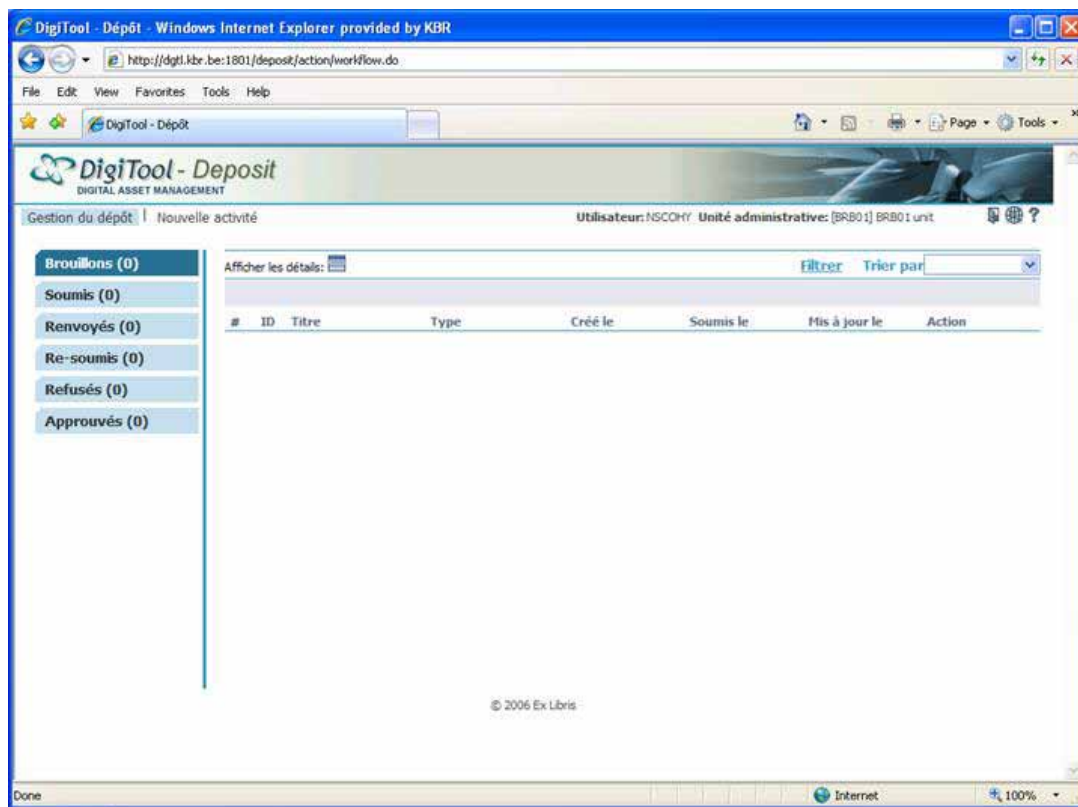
DigiTool - Dépôt - Windows Internet Explorer provided by KBR

http://dgtl.kbr.be:1801/deposit/action/workflow.do

File Edit View Favorites Tools Help

DigiTool - Dépôt

Page Tools

DigiTool - Deposit
DIGITAL ASSET MANAGEMENT

Gestion du dépôt | Nouvelle activité

Utilisateur: NSCOHY Unité administrative: [BRB01] BRB01 unit

?

Brouillons (0)
Soumis (0)
Renvoyés (0)
Re-soumis (0)
Refusés (0)
Approuvés (0)

Afficher les détails:

Filtrer Trier par

| # | ID | Titre | Type | Créé le | Soumis le | Mis à jour le | Action |
|---|---|---|---|---|---|---|---|

© 2006 Ex Libris

Done

Internet

100%